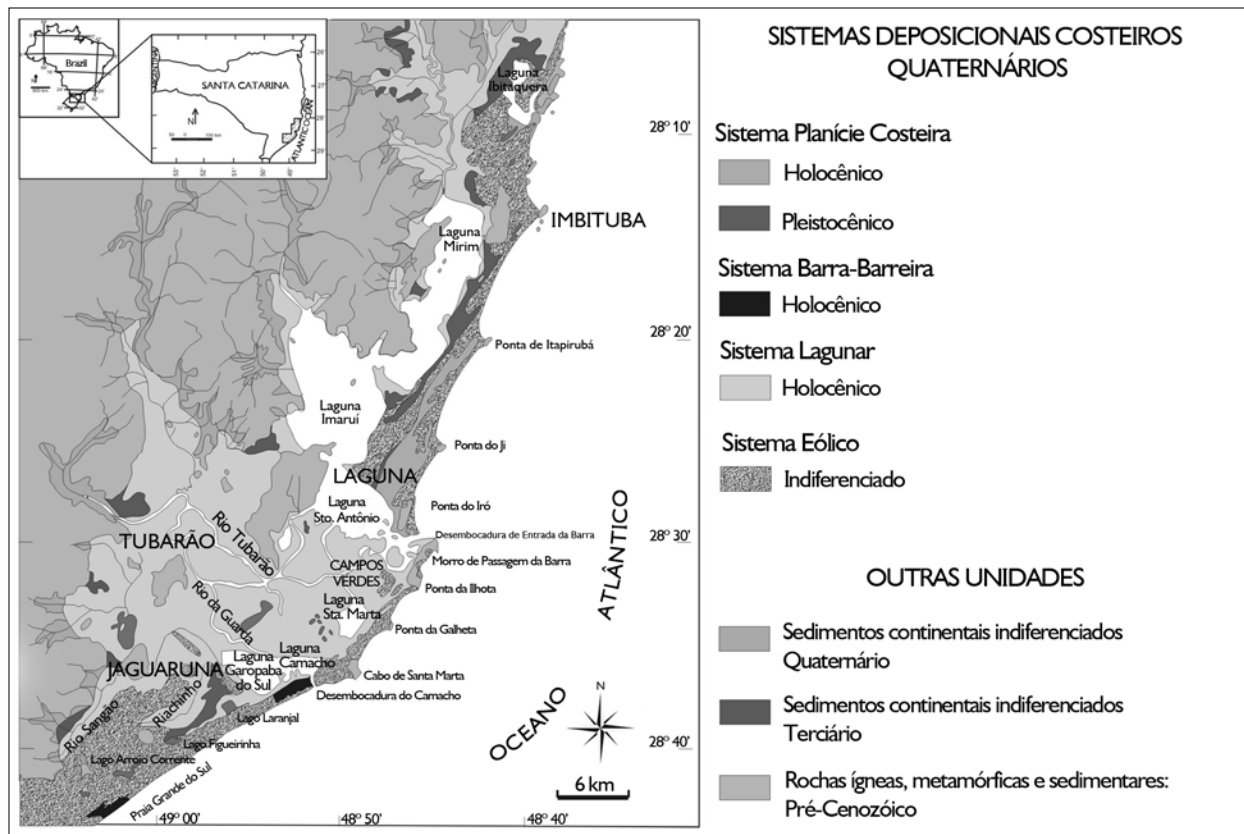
Brazil

SANTA CATARINA

N

ATLÂNTICO

Laguna Ibiraquera

28° 10'

IMBITUBA

Laguna Mirim

28° 20'

Ponta de Itapirubá

Laguna Imaruí

Ponta do Ji

LAGUNA

Ponta do Iró

Laguna Sto. Antônio

28° 30'

Desembocadura de Entrada da Barra

TUBARÃO

Rio Tubarão

Morro de Passagem da Barra

CAMPOS VERDES

Ponta da Ilhota

Laguna Sta. Marta

Rio da Guarda

Ponta da Galheta

Laguna Camacho

Laguna Garopaba do Sul

JAGUARUNA

Cabo de Santa Marta

Desembocadura do Camacho

Riachinho

Rio Sangão

Lago Laranjal

N

Lago Figueirinha

28° 40'

Lago Arroio Corrente

OCEANO

ATLÂNTICO

6 km

Praia Grande do Sul

49° 00'

48° 50'

48° 40'

SISTEMAS DEPOSICIONAIS COSTEIROS QUATERNÁRIOS

Sistema Planície Costeira

Holocênico

Pleistocênico

Sistema Barra-Barreira

Holocênico

Sistema Lagunar

Holocênico

Sistema Eólico

Indiferenciado

OUTRAS UNIDADES

Sedimentos continentais indiferenciados Quaternário

Sedimentos continentais indiferenciados Terciário

Rochas ígneas, metamórficas e sedimentares: Pré-Cenozóico